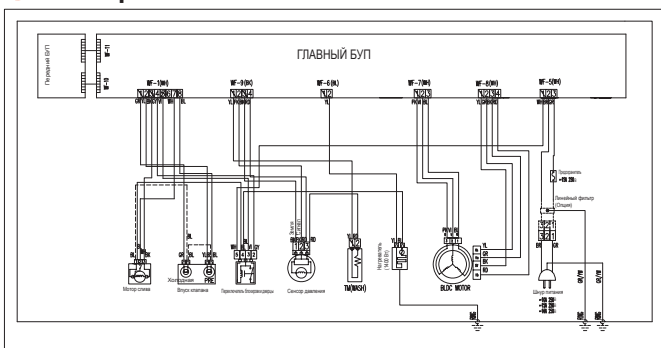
Передний БУП

ГЛАВНЫЙ БУП

WF-1(WH)
WF-9(BK)
WF-6(BL)
WF-7(WH)
WF-8(WH)
WF-5(WH)

GN BL BK GY YL
YL PK BN
YL
PK YL BL
YL GR BK RD
WH BK

Предохранитель
Линейный фильтр (Опция)

Мотор слива
Холодная
Впуск клапана
PRE
Нагреватель
Увлажнитель (вода/пара)
Сенсор давления
TM(WASH)
BLDC MOTOR
Шнур питания

BK
BL
BK
GR/YW
GR/YW